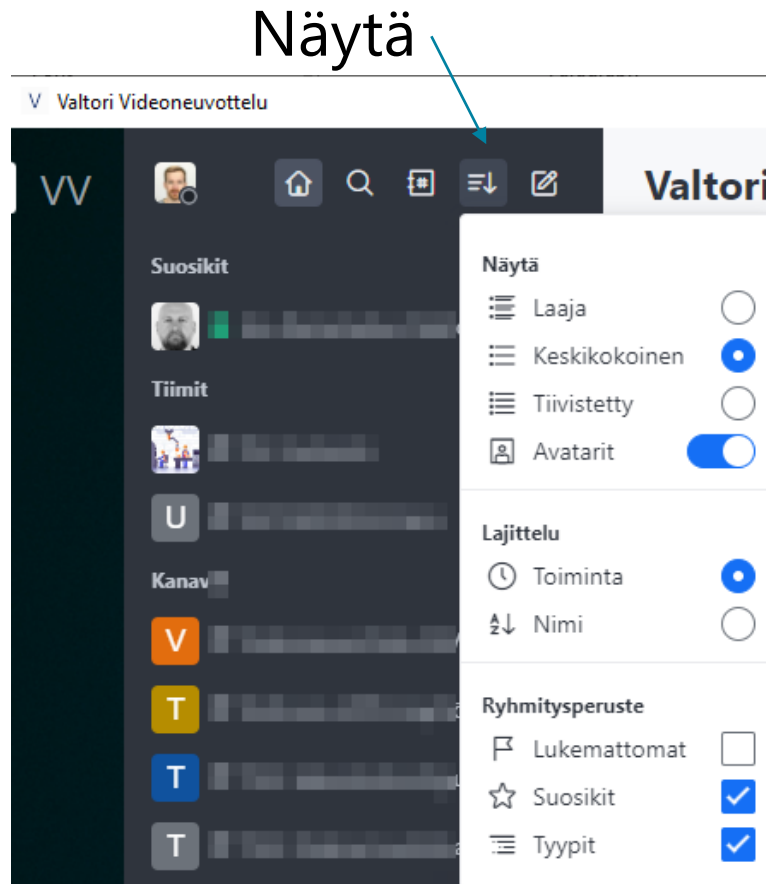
Näytä

V Valtori Videoneuvottelu

VV

Valtori

Suosikit

Tiimit

U

Kanav

V

T

T

T

Näytä

Laaja

Keskikokoinen

Tiivistetty

Avatarit

Lajittelu

Toiminta

Nimi

Ryhmitysperuste

Lukemattomat

Suosikit

Tyypit